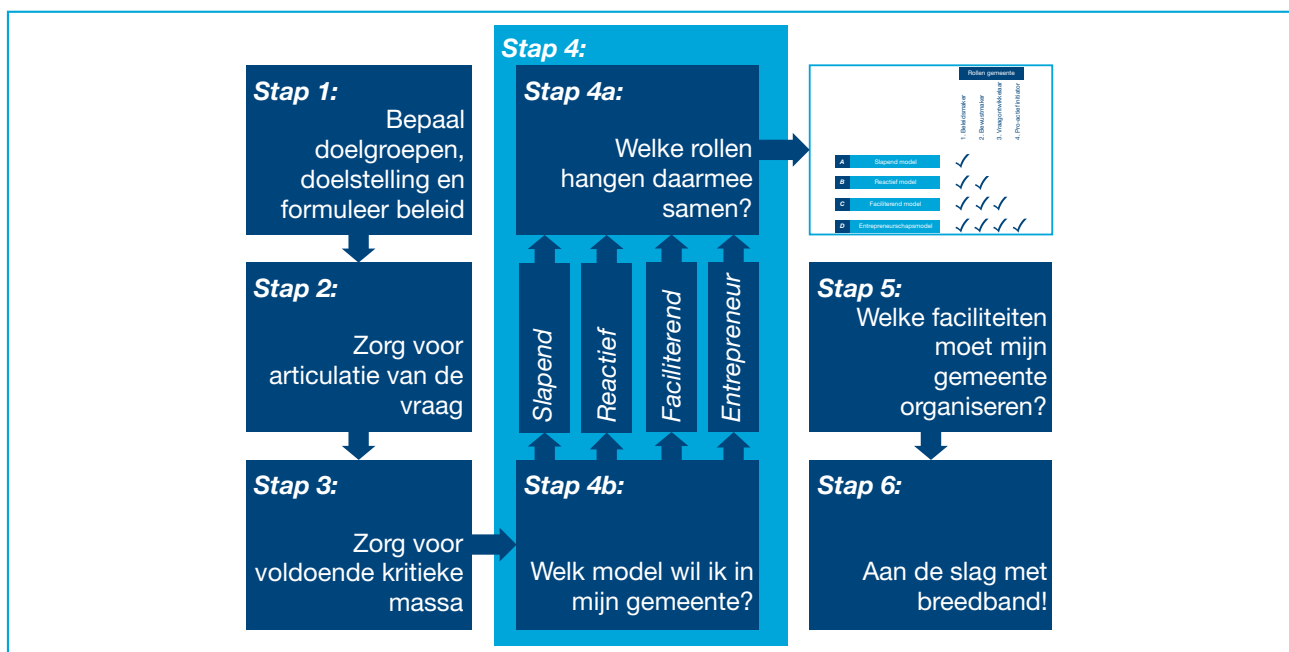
Stap 1:
Bepaal doelgroepen, doelstelling en formuleer beleid

Stap 2:
Zorg voor articulatie van de vraag

Stap 3:
Zorg voor voldoende kritieke massa

Stap 4:

Stap 4a:
Welke rollen hangen daarmee samen?

Slapend

Reactief

Faciliterend

Entrepreneur

Stap 4b:
Welk model wil ik in mijn gemeente?

Rollen gemeente

1. Beleidsmaker
2. Bewustmaker
3. Vraagontwikkelaar
4. Pro-actief initiator

| | | 1 | 2 | 3 | 4 |
|---|---|---|---|---|---|
| A | Slapend model | ✓ | | | |
| B | Reactief model | ✓ | ✓ | | |
| C | Faciliterend model | ✓ | ✓ | ✓ | |
| D | Entrepreneurschapsmodel | ✓ | ✓ | ✓ | ✓ |

Stap 5:
Welke faciliteiten moet mijn gemeente organiseren?

Stap 6:
Aan de slag met breedband!